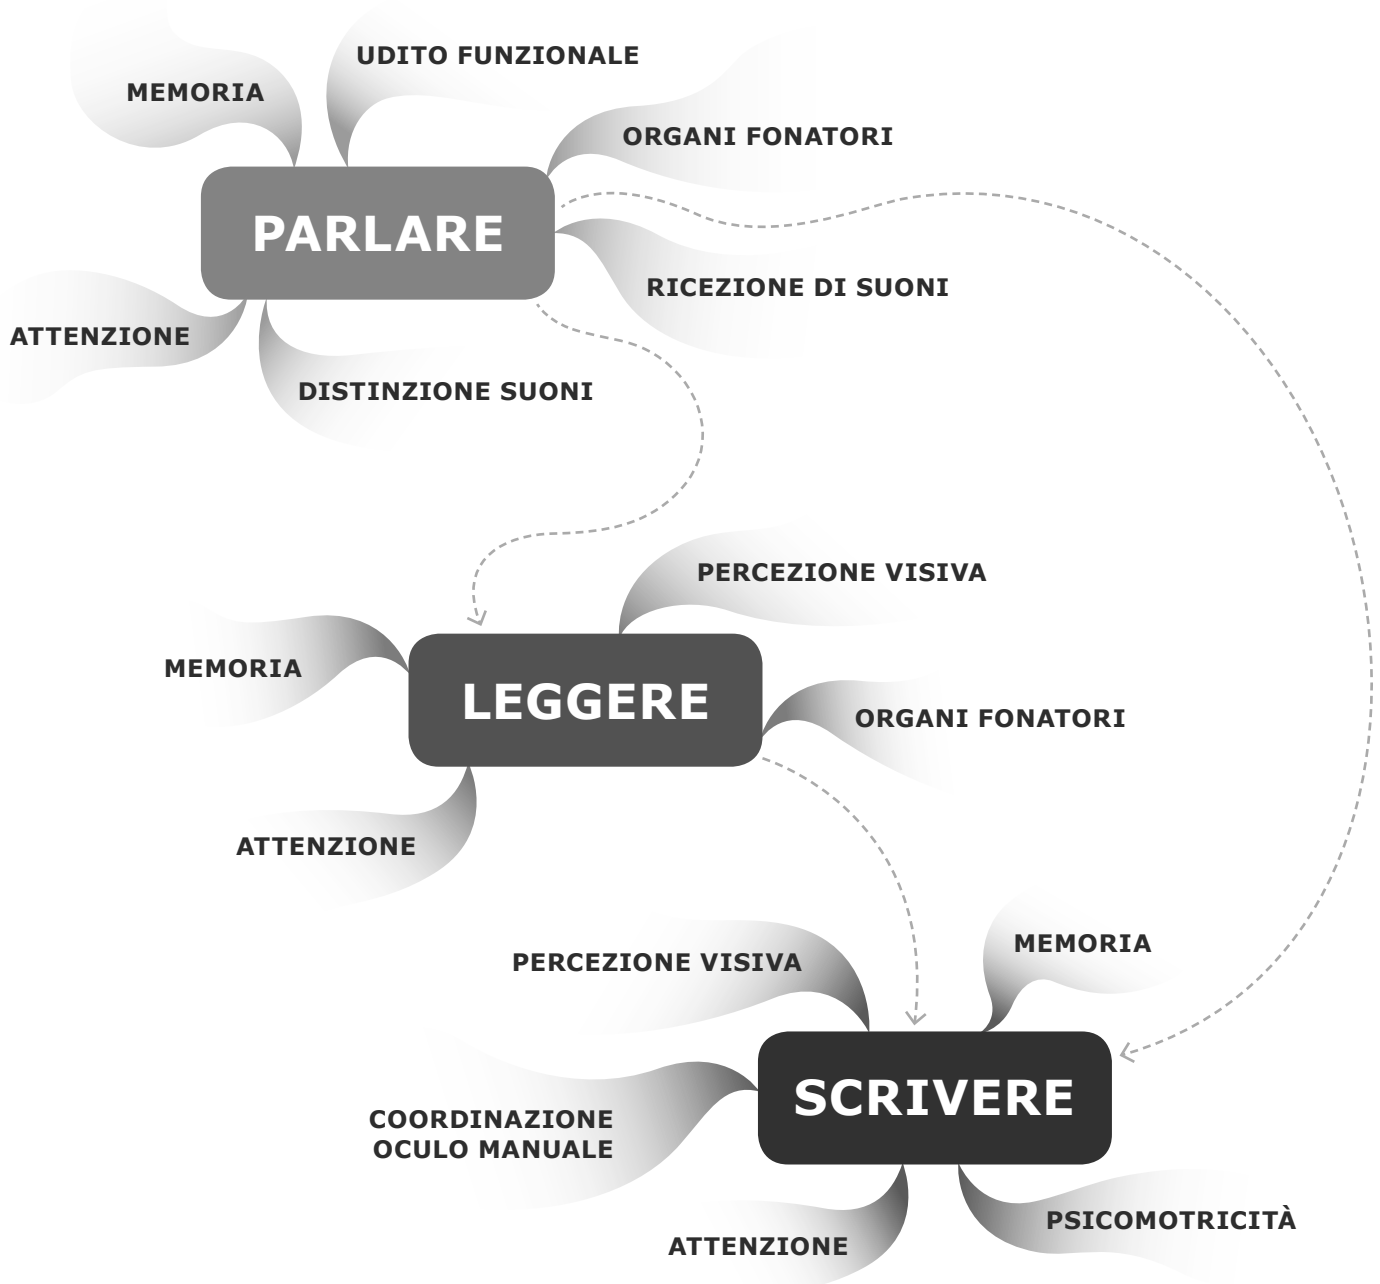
MEMORIA

UDITO FUNZIONALE

ORGANI FONATORI

PARLARE

RICEZIONE DI SUONI

ATTENZIONE

DISTINZIONE SUONI

PERCEZIONE VISIVA

MEMORIA

LEGGERE

ORGANI FONATORI

ATTENZIONE

PERCEZIONE VISIVA

MEMORIA

SCRIVERE

COORDINAZIONE OCULO MANUALE

ATTENZIONE

PSICOMOTRICITÀ